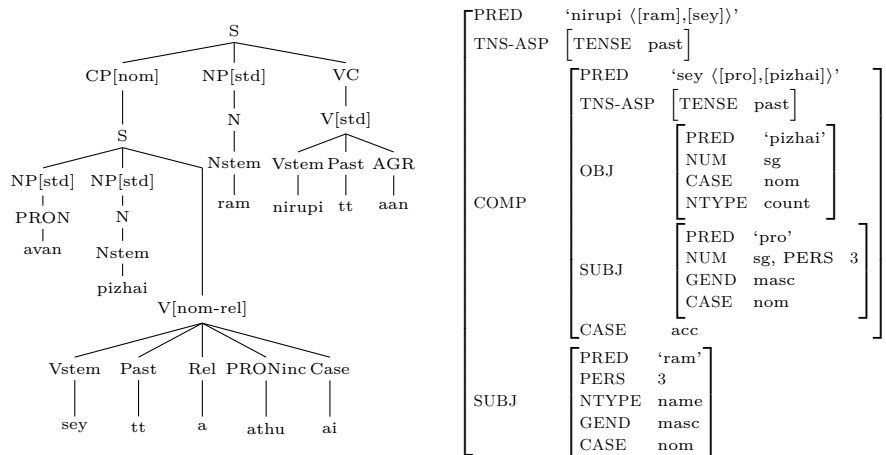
S

CP[nom] NP[std] VC

S N V[std]

NP[std] NP[std] Nstem Vstem Past AGR

PRON N ram nirupi tt aan

avan Nstem

pizhai

V[nom-rel]

Vstem Past Rel PRONinc Case

sey tt a athu ai

| | | |
|---|---|---|
| PRED | 'nirupi ⟨[ram],[sey]⟩' | |
| TNS-ASP | TENSE past | |
| COMP | PRED | 'sey ⟨[pro],[pizhai]⟩' |
| | TNS-ASP | TENSE past |
| | OBJ | PRED 'pizhai'<br>NUM sg<br>CASE nom<br>NTYPE count |
| | SUBJ | PRED 'pro'<br>NUM sg, PERS 3<br>GEND masc<br>CASE nom |
| | CASE | acc |
| SUBJ | PRED 'ram'<br>PERS 3<br>NTYPE name<br>GEND masc<br>CASE nom | |